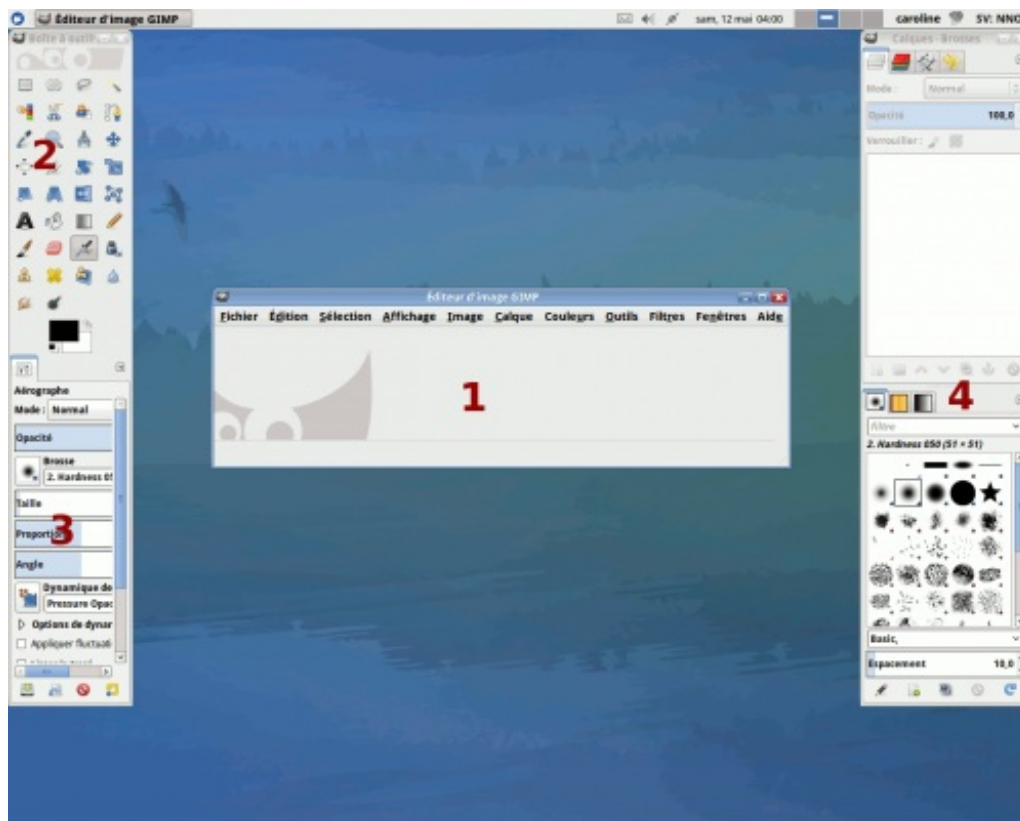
Éditeur d'image GIMP

sam, 12 mai 04:00

caroline

SV: NNO

Boîte à outils

2

Aérographe

Mode : Normal

Opacité

Brosse

2. Hardness 05

Taille

Proportion

3

Angle

Dynamique de

Pressure Opac

Options de dynar

Appliquer fluctuati

Éditeur d'image GIMP

Fichier Édition Sélection Affichage Image Calque Couleurs Outils Filtres Fenêtres Aide

1

Calques - Brosses

Mode : Normal

Opacité 100,0

Verrouiller :

4

Filtre

2. Hardness 050 (51 × 51)

Basic,

Espacement 10,0